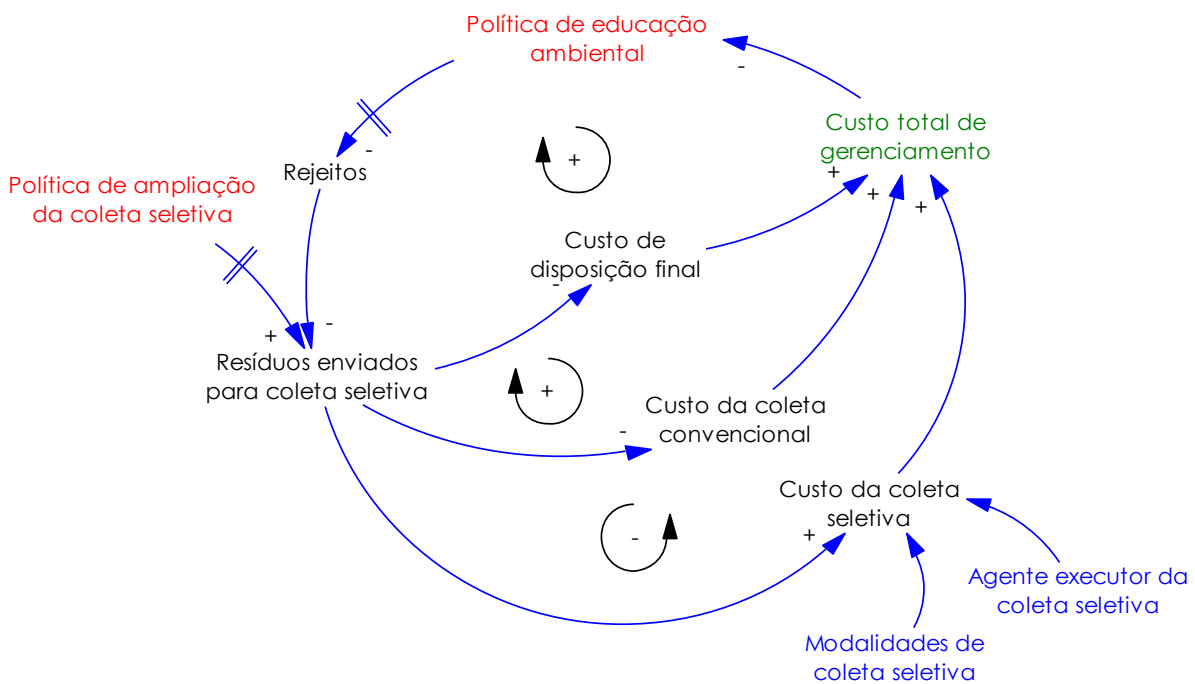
Política de educação ambiental

-

Custo total de gerenciamento

Rejeitos

-

+

Política de ampliação da coleta seletiva

+

+

+

Custo de disposição final

-

+

-

Resíduos enviados para coleta seletiva

+

Custo da coleta convencional

-

Custo da coleta seletiva

-

+

Agente executor da coleta seletiva

Modalidades de coleta seletiva